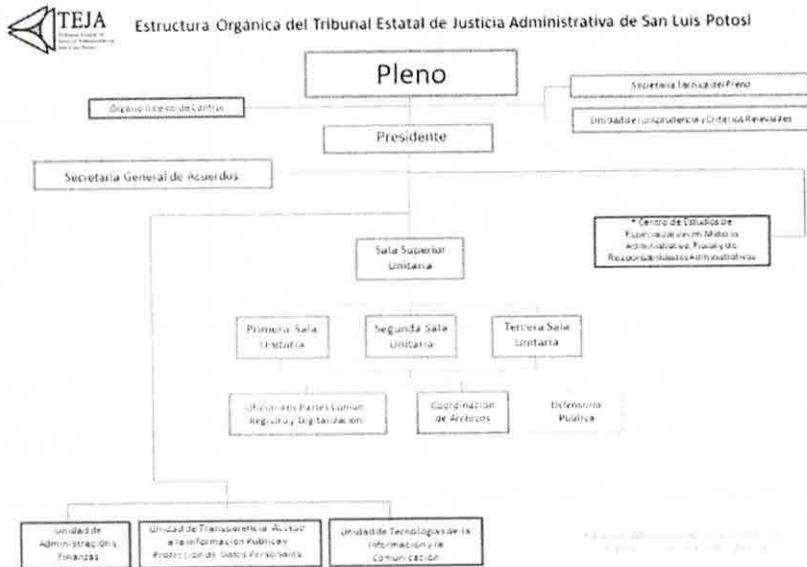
TEJA

Estructura Orgánica del Tribunal Estatal de Justicia Administrativa de San Luis Potosí

Pleno

Órgano Interno de Control

Secretaría Técnica del Pleno

Unidad de Jurisprudencia y Criterios Relevantes

Presidente

Secretaría General de Acuerdos

* Centro de Estudios de Especialización en Materia Administrativa, Fiscal y de Responsabilidades Administrativas

Sala Superior Unitaria

Primera Sala Unitaria

Segunda Sala Unitaria

Tercera Sala Unitaria

Oficialía de Partes Común, Registro y Digitalización

Coordinación de Archivos

Defensoría Pública

Unidad de Administración y Finanzas

Unidad de Transparencia, Acceso a la Información Pública y Protección de Datos Personales

Unidad de Tecnologías de la Información y la Comunicación

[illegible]